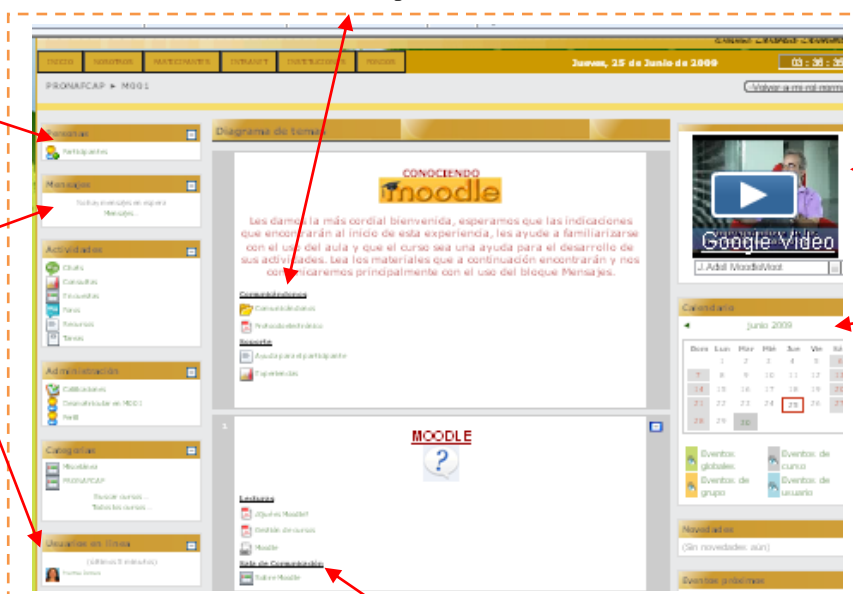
INICIO | NOSOTROS | MATERIALES | DONAR | DISTRIBUIDORES | FOROS

Jueves, 25 de Junio de 2009

03 : 36 : 3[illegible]

PRONAFCAP ► M001

Volver a mi rol normal

Personas
Participantes

Mensajes
No hay mensajes en espera
Mensajes...

Actividades
Chats
Consultas
Encuestas
Foros
Recursos
Tareas

Administración
Calificaciones
Desmatricular en M001
Perfil

Categorías
Miscelánea
PRONAFCAP
Buscar cursos...
Todos los cursos...

Usuarios en línea
(últimos 5 minutos)
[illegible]

Diagrama de temas

CONOCIENDO
moodle

Les damos la más cordial bienvenida, esperamos que las indicaciones que encontrarán al inicio de esta experiencia, les ayude a familiarizarse con el uso del aula y que el curso sea una ayuda para el desarrollo de sus actividades. Lea los materiales que a continuación encontrará y nos comunicaremos principalmente con el uso del bloque Mensajes.

Comunidaciones
Comunidaciones
Protocolo electrónico

Soporte
Ayuda para el participante
Experiencias

1

MOODLE

Lecturas
¿Qué es Moodle?
Gestión de cursos
Moodle

Sala de Comunicación
Sobre Moodle

Google Video
J. Adell MoodleMoot

Calendario
junio 2009

| Dom | Lun | Mar | Mié | Jue | Vie | Sáb |
|---|---|---|---|---|---|---|
| | 1 | 2 | 3 | 4 | 5 | 6 |
| 7 | 8 | 9 | 10 | 11 | 12 | 13 |
| 14 | 15 | 16 | 17 | 18 | 19 | 20 |
| 21 | 22 | 23 | 24 | 25 | 26 | 27 |
| 28 | 29 | 30 | | | | |

Eventos globales
Eventos de curso
Eventos de grupo
Eventos de usuario

Novedades
(Sin novedades aún)

Eventos próximos